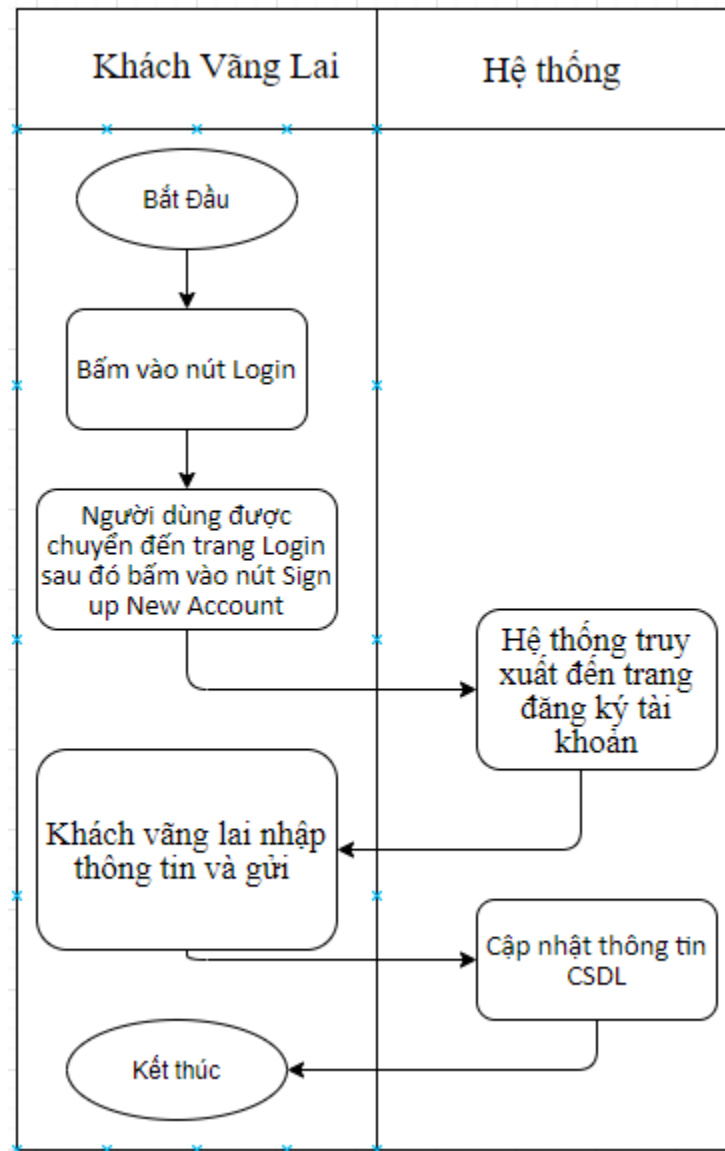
Khách Vãng Lai

Hệ thống

Bắt Đầu

Bấm vào nút Login

Người dùng được chuyển đến trang Login sau đó bấm vào nút Sign up New Account

Hệ thống truy xuất đến trang đăng ký tài khoản

Khách vãng lai nhập thông tin và gửi

Cập nhật thông tin CSDL

Kết thúc